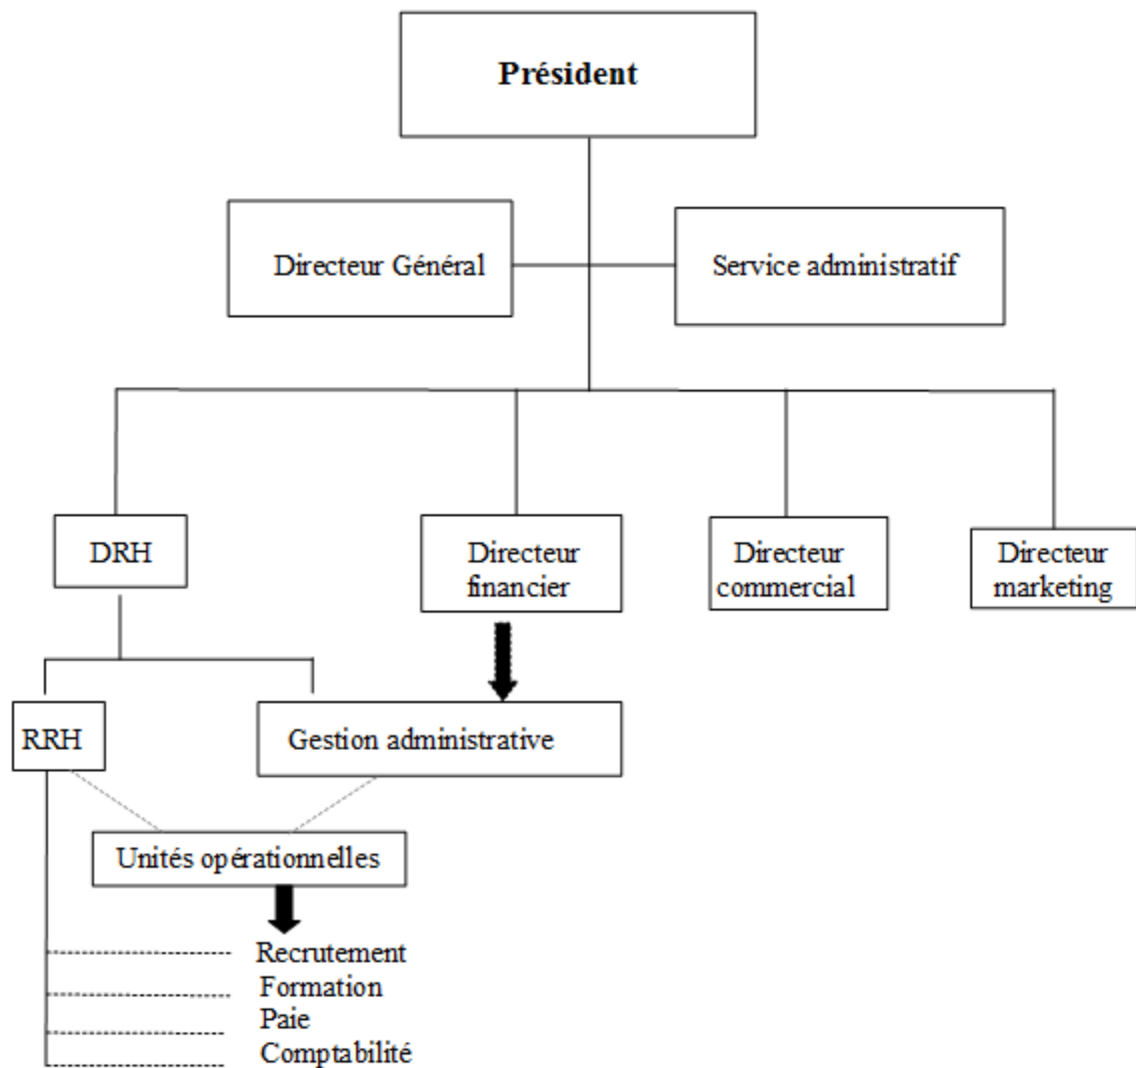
**Président**

Directeur Général

Service administratif

DRH

Directeur financier

Directeur commercial

Directeur marketing

RRH

Gestion administrative

Unités opérationnelles

Recrutement
Formation
Paie
Comptabilité